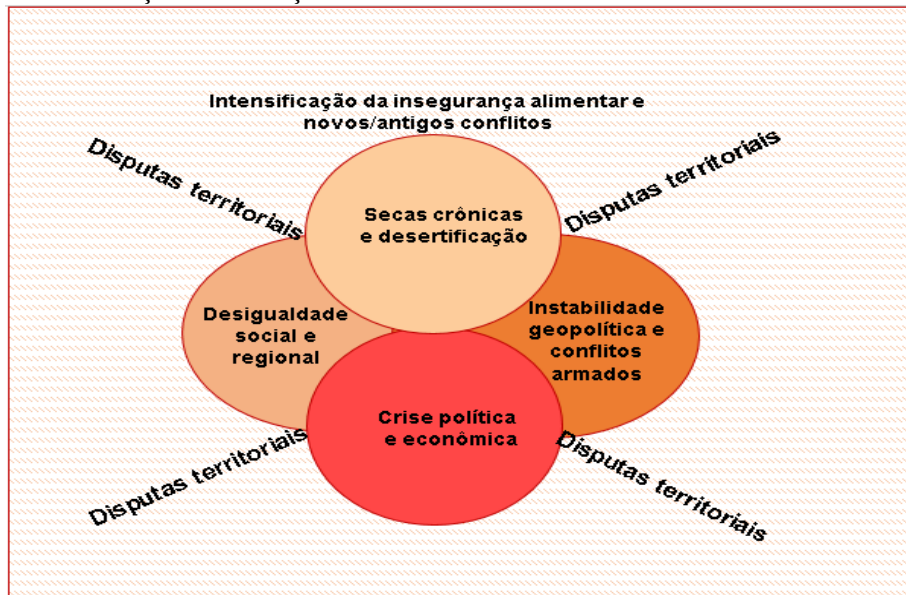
Intensificação da insegurança alimentar e novos/antigos conflitos

Disputas territoriais

Disputas territoriais

Secas crônicas e desertificação

Desigualdade social e regional

Instabilidade geopolítica e conflitos armados

Crise política e econômica

Disputas territoriais

Disputas territoriais